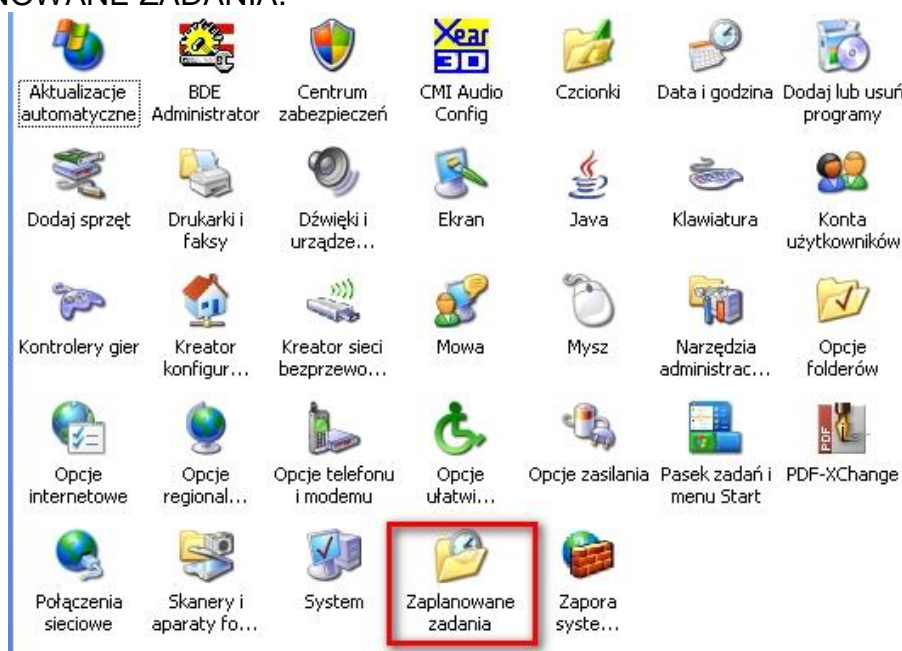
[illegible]NOWANE ZADANIA.

Aktualizacje automatyczne
BDE Administrator
Centrum zabezpieczeń
Xear 3D
CMI Audio Config
Czcionki
Data i godzina
Dodaj lub usuń programy

Dodaj sprzęt
Drukarki i faksy
Dźwięki i urządze...
Ekran
Java
Klawiatura
Konta użytkowników

Kontrolery gier
Kreator konfigur...
Kreator sieci bezprzewo...
Mowa
Mysz
Narzędzia administrac...
Opcje folderów

Opcje internetowe
Opcje regional...
Opcje telefonu i modemu
Opcje ułatwi...
Opcje zasilania
Pasek zadań i menu Start
PDF
PDF-XChange

Połączenia sieciowe
Skanery i aparaty fo...
System
Zaplanowane zadania
Zapora syste...